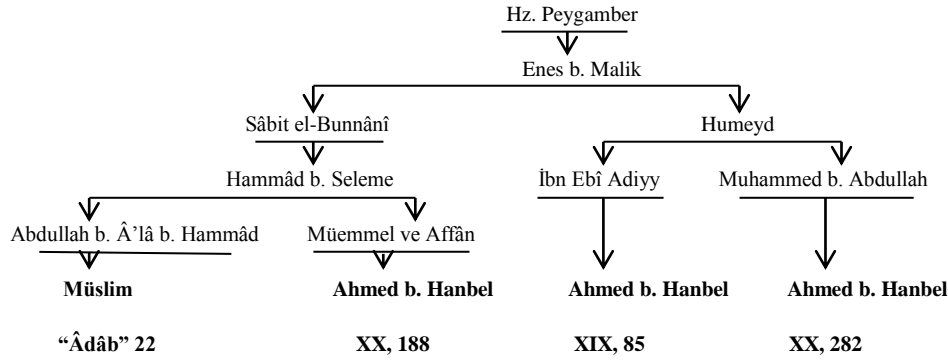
Hz. Peygamber

Enes b. Malik

Sâbit el-Bunnânî

Humeyd

Hammâd b. Seleme

İbn Ebî Adiyy

Muhammed b. Abdullah

Abdullah b. Â'lâ b. Hammâd

Müemmel ve Affân

**Müslim**

**Ahmed b. Hanbel**

**Ahmed b. Hanbel**

**Ahmed b. Hanbel**

**"Âdâb" 22**

**XX, 188**

**XIX, 85**

**XX, 282**